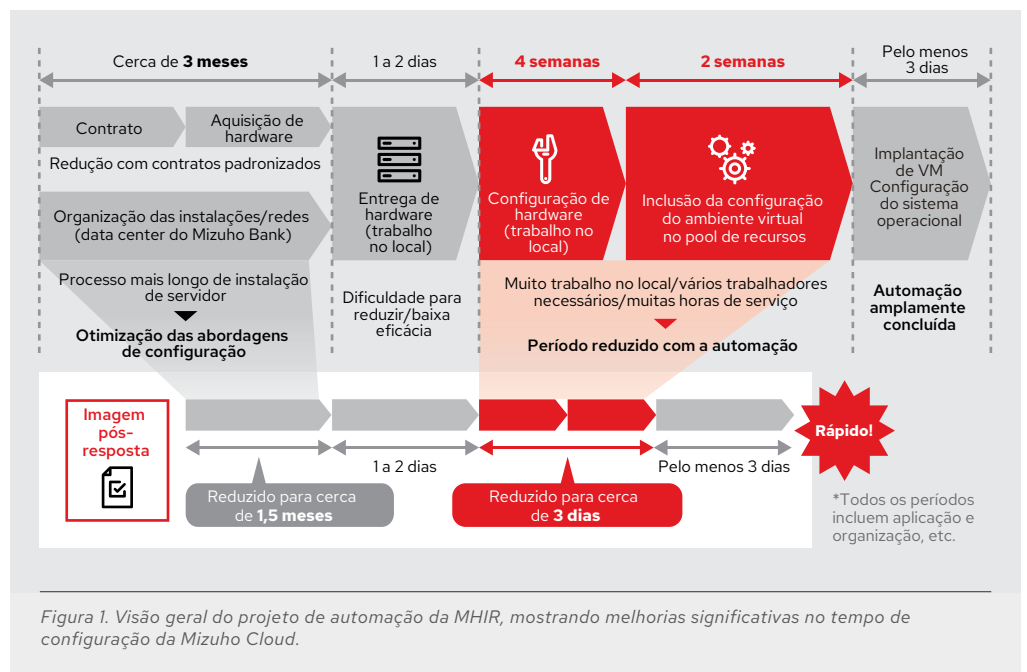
Cerca de **3 meses**

1 a 2 dias

4 semanas

2 semanas

Pelo menos 3 dias

Contrato

Aquisição de hardware

Redução com contratos padronizados

Organização das instalações/redes (data center do Mizuho Bank)

Processo mais longo de instalação de servidor

Otimização das abordagens de configuração

Entrega de hardware (trabalho no local)

Dificuldade para reduzir/baixa eficácia

Configuração de hardware (trabalho no local)

Inclusão da configuração do ambiente virtual no pool de recursos

Muito trabalho no local/vários trabalhadores necessários/muitas horas de serviço

Período reduzido com a automação

Implantação de VM Configuração do sistema operacional

Automação amplamente concluída

Imagem pós-resposta

Rápido!

1 a 2 dias

Pelo menos 3 dias

Reduzido para cerca de **1,5 meses**

Reduzido para cerca de **3 dias**

*Todos os períodos incluem aplicação e organização, etc.

*Figura 1. Visão geral do projeto de automação da MHIR, mostrando melhorias significativas no tempo de configuração da Mizuho Cloud.*